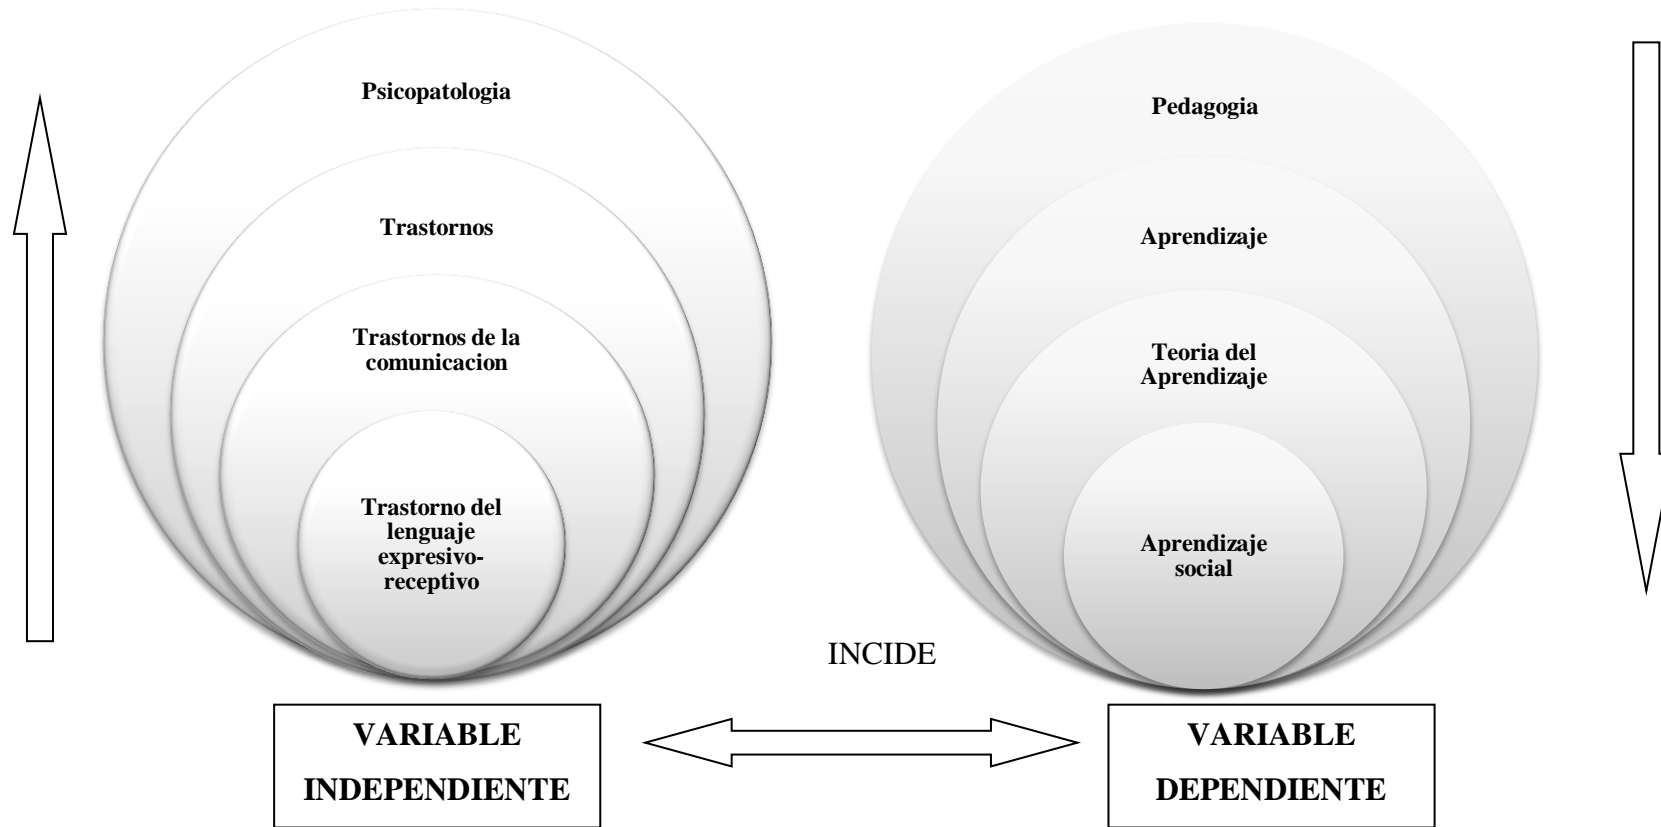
Psicopatologia

Trastornos

Trastornos de la comunicacion

Trastorno del lenguaje expresivo-receptivo

Pedagogia

Aprendizaje

Teoria del Aprendizaje

Aprendizaje social

INCIDE

VARIABLE INDEPENDIENTE

VARIABLE DEPENDIENTE